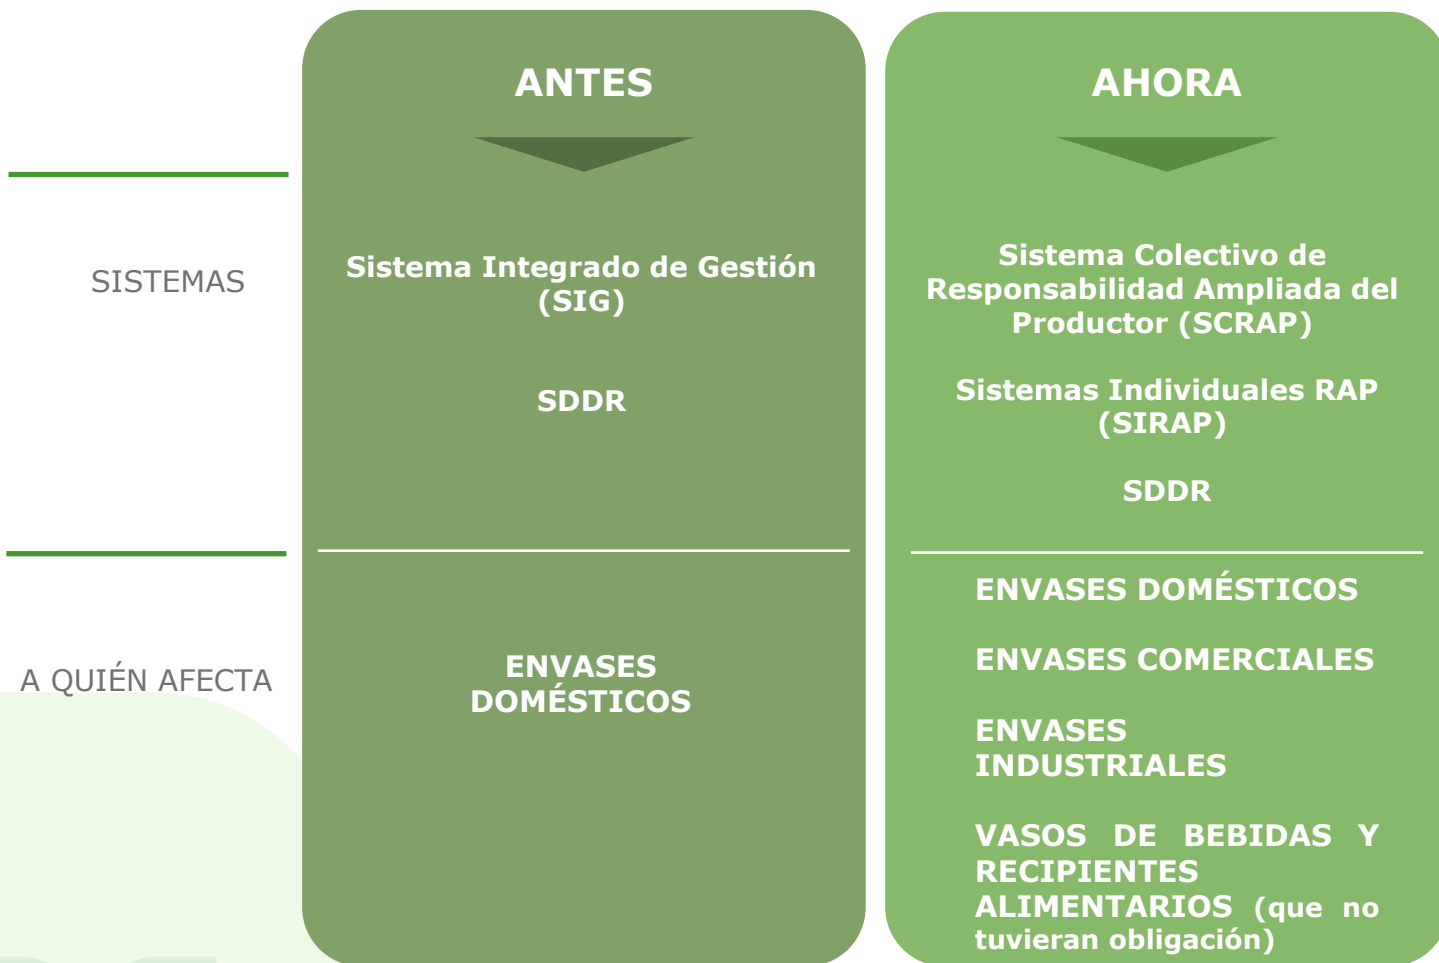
|  | ANTES | AHORA |
|---|---|---|
| SISTEMAS | Sistema Integrado de Gestión (SIG)<br><br>SDDR | Sistema Colectivo de Responsabilidad Ampliada del Productor (SCRAP)<br><br>Sistemas Individuales RAP (SIRAP)<br><br>SDDR |
| A QUIÉN AFECTA | ENVASES DOMÉSTICOS | ENVASES DOMÉSTICOS<br><br>ENVASES COMERCIALES<br><br>ENVASES INDUSTRIALES<br><br>VASOS DE BEBIDAS Y RECIPIENTES ALIMENTARIOS (que no tuvieran obligación) |